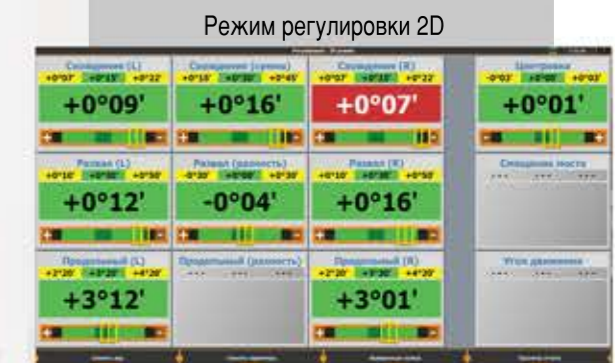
Режим регулировки 2D

Схождение (L)
+0°07' +0°15' +0°22'
+0°09'

Схождение (сумма)
+0°15' +0°30' +0°45'
+0°16'

Схождение (R)
+0°07' +0°15' +0°22'
+0°07'

Центровка
-0°03' +0°00' +0°03'
+0°01'

Развал (L)
+0°10' +0°30' +0°50'
+0°12'

Развал (разность)
-0°30' +0°00' +0°30'
-0°04'

Развал (R)
+0°10' +0°30' +0°50'
+0°16'

Смещение моста

Продольный (L)
+2°20' +3°20' +4°20'
+3°12'

Продольный (разность)

Продольный (R)
+2°20' +3°20' +4°20'
+3°01'

Угол движения